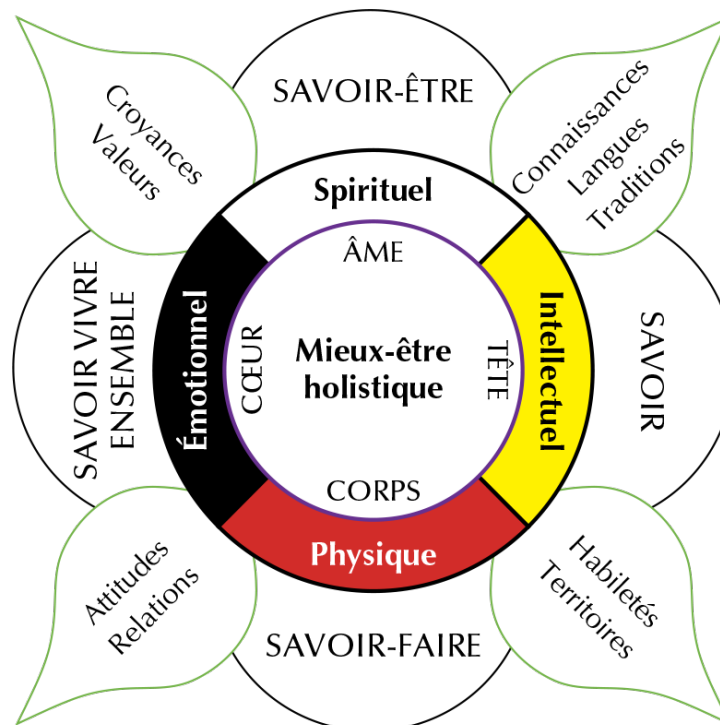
SAVOIR-ÊTRE

Croyances
Valeurs

Connaissances
Langues
Traditions

Spirituel

ÂME

SAVOIR VIVRE ENSEMBLE

Émotionnel

CŒUR

Mieux-être holistique

TÊTE

Intellectuel

SAVOIR

CORPS

Physique

Attitudes
Relations

Habiletés
Territoires

SAVOIR-FAIRE